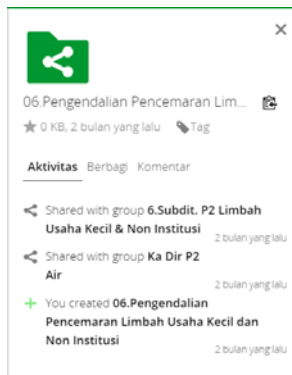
×

06.Pengendalian Pencemaran Limb...

0 KB, 2 bulan yang lalu Tag

Aktivitas Berbagi Komentar

Shared with group 6.Subdit. P2 Limbah Usaha Kecil & Non Institusi
2 bulan yang lalu

Shared with group Ka Dir P2 Air
2 bulan yang lalu

+ You created 06.Pengendalian Pencemaran Limbah Usaha Kecil dan Non Institusi
2 bulan yang lalu